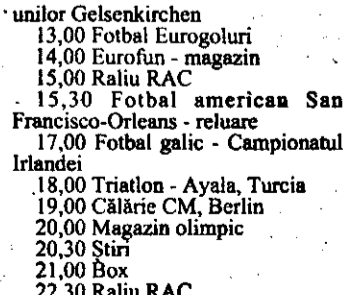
unilor Gelsenkirchen
13,00 Fotbal Eurogoluri
14,00 Eurofun - magazin
15,00 Raliu RAC
15,30 Fotbal american San Francisco-Orleans - reluare
17,00 Fotbal galic - Campionatul Irlandei
18,00 Triatlon - Ayala, Turcia
19,00 Călărie CM, Berlin
20,00 Magazin olimpic
20,30 Ştiri
21,00 Box
22,30 Raliu RAC